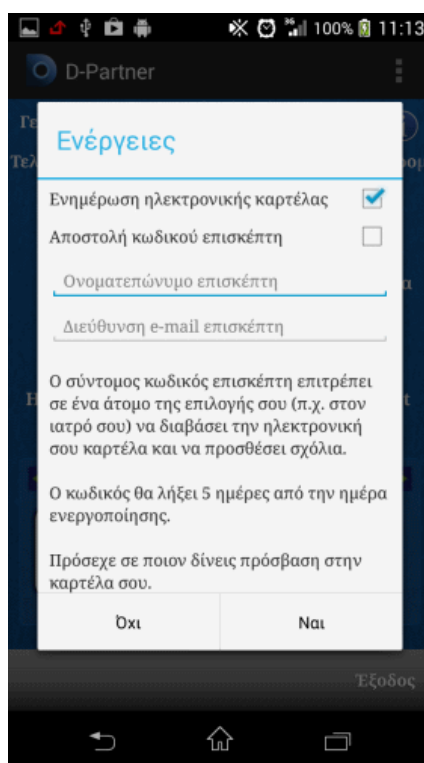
100% 11:13

D-Partner

Ενέργειες

Ενημέρωση ηλεκτρονικής καρτέλας

Αποστολή κωδικού επισκέπτη

Ονοματεπώνυμο επισκέπτη

Διεύθυνση e-mail επισκέπτη

Ο σύντομος κωδικός επισκέπτη επιτρέπει σε ένα άτομο της επιλογής σου (π.χ. στον ιατρό σου) να διαβάσει την ηλεκτρονική σου καρτέλα και να προσθέσει σχόλια.

Ο κωδικός θα λήξει 5 ημέρες από την ημέρα ενεργοποίησης.

Πρόσεχε σε ποιον δίνεις πρόσβαση στην καρτέλα σου.

Όχι

Ναι

Έξοδος